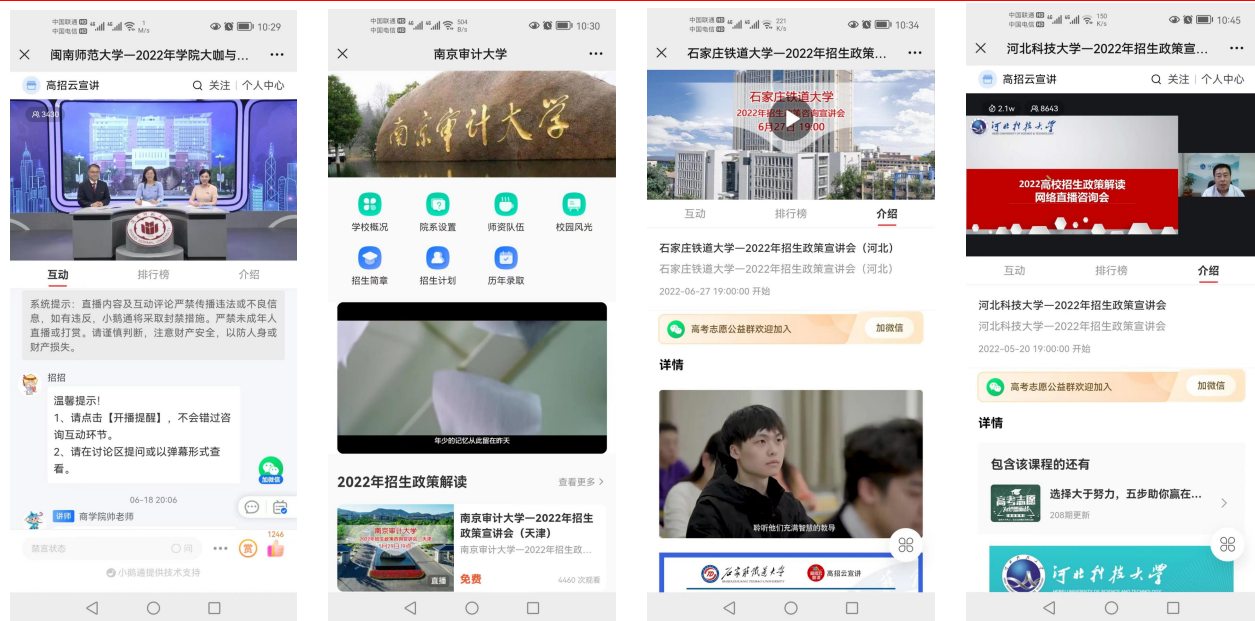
中国联通 中国电信 10:29

闽南师范大学—2022年学院大咖与…

高招云宣讲 关注 | 个人中心

3430

互动 排行榜 介绍

系统提示：直播内容及互动评论严禁传播违法或不良信息，如有违反，小鹅通将采取封禁措施。严禁未成年人直播或打赏。请谨慎判断，注意财产安全，以防人身或财产损失。

招招

温馨提示!
1、请点击【开播提醒】，不会错过咨询互动环节。
2、请在讨论区提问或以弹幕形式查看。

加微信

06-18 20:06

讲师 商学院帅老师

禁言状态 问

赏 1246

小鹅通提供技术支持

中国联通 中国电信 10:30

南京审计大学

南京审计大学

学校概况 院系设置 师资队伍 校园风光

招生简章 招生计划 历年录取

年少的记忆从此留在昨天

2022年招生政策解读 查看更多 >

南京审计大学—2022年招生政策宣讲会（天津）
南京审计大学—2022年招生政...
直播
免费 4460 次观看

中国联通 中国电信 10:34

石家庄铁道大学—2022年招生政策…

石家庄铁道大学
2022年招生政策宣讲会
6月27日 19:00

互动 排行榜 介绍

石家庄铁道大学—2022年招生政策宣讲会（河北）
石家庄铁道大学—2022年招生政策宣讲会（河北）
2022-06-27 19:00:00 开始

高考志愿公益群欢迎加入 加微信

详情

聆听他们充满智慧的教导

石家庄铁道大学 高招云宣讲

中国联通 中国电信 10:45

河北科技大学—2022年招生政策宣…

高招云宣讲 关注 | 个人中心

2.1w 8643

河北科技大学

2022高校招生政策解读
网络直播咨询会

互动 排行榜 介绍

河北科技大学—2022年招生政策宣讲会
河北科技大学—2022年招生政策宣讲会
2022-05-20 19:00:00 开始

高考志愿公益群欢迎加入 加微信

详情

包含该课程的还有

选择大于努力，五步助你赢在...
208期更新

河北科技大学